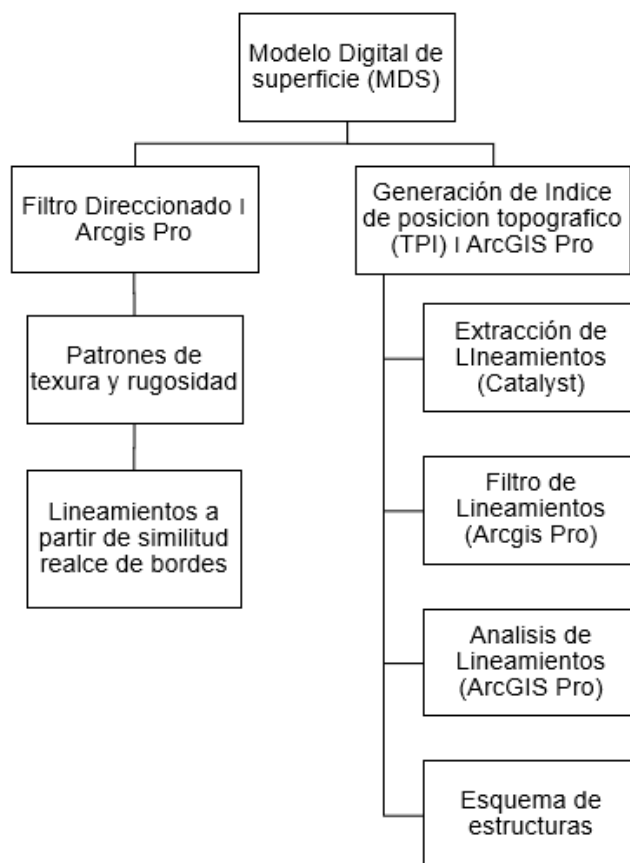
Modelo Digital de superficie (MDS)

Filtro Direccionado I Arcgis Pro

Patrones de texura y rugosidad

Lineamientos a partir de similitud realce de bordes

Generación de Indice de posicion topografico (TPI) I ArcGIS Pro

Extracción de LIneamientos (Catalyst)

Filtro de Lineamientos (Arcgis Pro)

Analisis de Lineamientos (ArcGIS Pro)

Esquema de estructuras